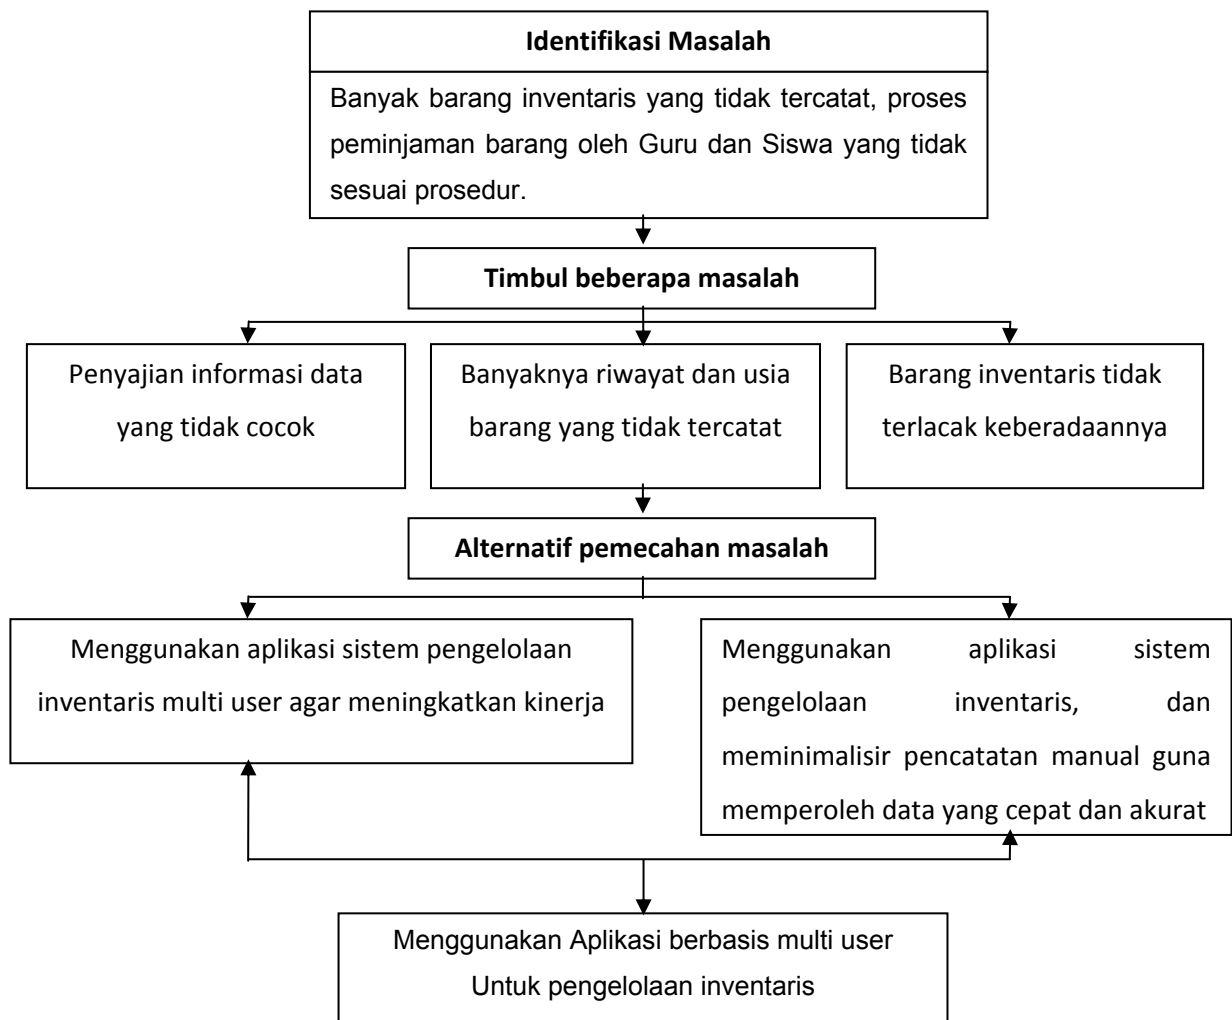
Identifikasi Masalah

Banyak barang inventaris yang tidak tercatat, proses peminjaman barang oleh Guru dan Siswa yang tidak sesuai prosedur.

Timbul beberapa masalah

Penyajian informasi data yang tidak cocok

Banyaknya riwayat dan usia barang yang tidak tercatat

Barang inventaris tidak terlacak keberadaannya

Alternatif pemecahan masalah

Menggunakan aplikasi sistem pengelolaan inventaris multi user agar meningkatkan kinerja

Menggunakan aplikasi sistem pengelolaan inventaris, dan meminimalisir pencatatan manual guna memperoleh data yang cepat dan akurat

Menggunakan Aplikasi berbasis multi user Untuk pengelolaan inventaris